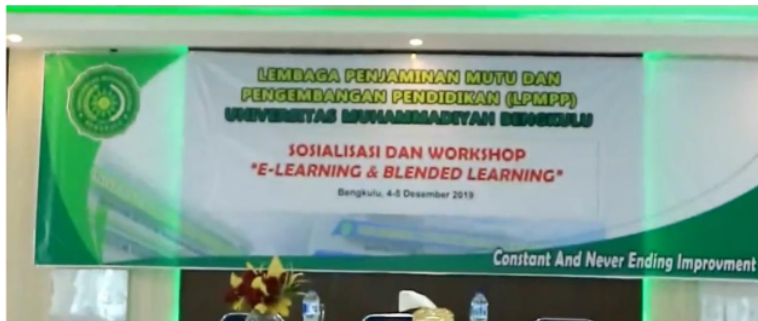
LEMBAGA PENJAMINAN MUTU DAN PENGEMBANGAN PENDIDIKAN (LPMPP)
UNIVERSITAS MUHAMMADIYAH BENGKULU

SOSIALISASI DAN WORKSHOP
"E-LEARNING & BLENDED LEARNING"

Bengkulu, 4-5 Desember 2019

Constant And Never Ending Improvment